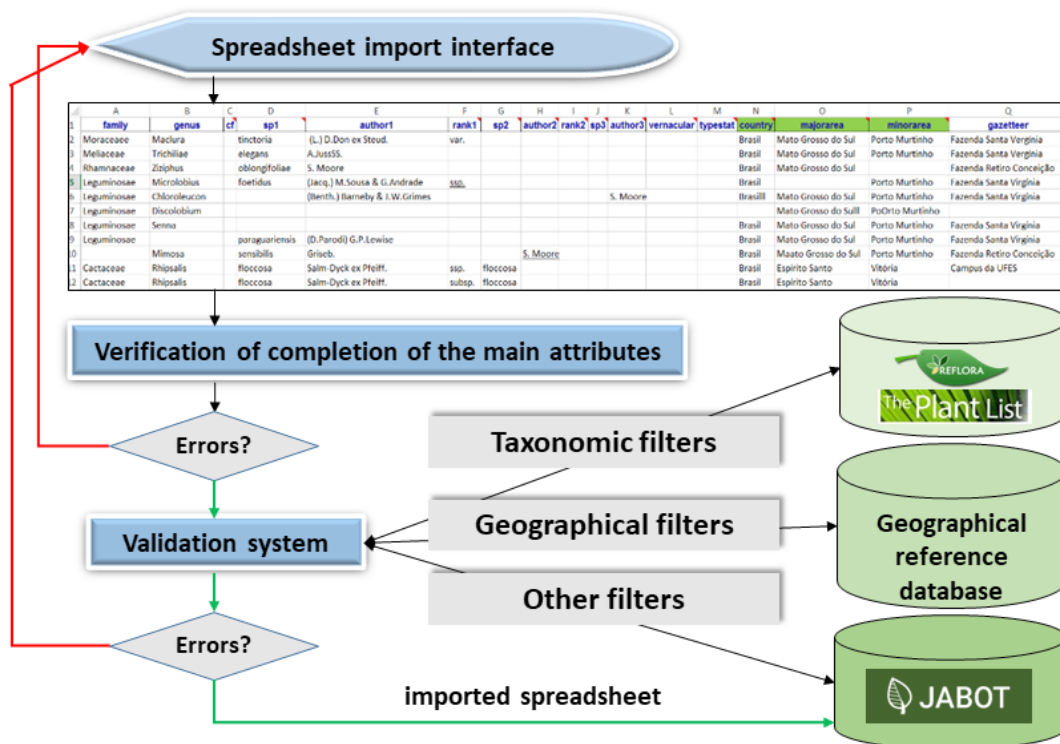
Spreadsheet import interface

| | A | B | C | D | E | F | G | H | I | J | K | L | M | N | O | P | Q |
|---|---|---|---|---|---|---|---|---|---|---|---|---|---|---|---|---|---|
| 1 | family | genus | cf | sp1 | author1 | rank1 | sp2 | author2 | rank2 | sp3 | author3 | vernacular | typestat | country | majorarea | minorarea | gazetteer |
| 2 | Moraceaee | Maclura | | tinctoria | (L.) D.Don ex Steud. | var. | | | | | | | | Brasil | Mato Grosso do Sul | Porto Murtinho | Fazenda Santa Verginia |
| 3 | Meliaceae | Trichiliae | | elegans | A.JussSS. | | | | | | | | | Brasil | Mato Grosso do Sul | Porto Murtinho | Fazenda Santa Verginia |
| 4 | Rhamnaceae | Ziziphus | | oblongifoliae | S. Moore | | | | | | | | | Brasil | Mato Grosso do Sul | | Fazenda Retiro Conceição |
| 5 | Leguminosae | Microlobius | | foetidus | (Jacq.) M.Sousa & G.Andrade | ssp. | | | | | | | | Brasil | | Porto Murtinho | Fazenda Santa Virginia |
| 6 | Leguminosae | Chloroleucon | | | (Benth.) Barneby & J.W.Grimes | | | | | | S. Moore | | | Brasilll | Mato Grosso do Sul | Porto Murtinho | Fazenda Santa Virgínia |
| 7 | Leguminosae | Discolobium | | | | | | | | | | | | | Mato Grosso do Sulll | PoOrto Murtinho | |
| 8 | Leguminosae | Senna | | | | | | | | | | | | Brasil | Mato Grosso do Sul | Porto Murtinho | Fazenda Santa Virgínia |
| 9 | Leguminosae | | | paraguariensis | (D.Parodi) G.P.Lewise | | | | | | | | | Brasil | Mato Grosso do Sul | Porto Murtinho | Fazenda Santa Virgínia |
| 10 | | Mimosa | | sensibilis | Griseb. | | | S. Moore | | | | | | Brasil | Maato Grosso do Sul | Porto Murtinho | Fazenda Retiro Conceição |
| 11 | Cactaceae | Rhipsalis | | floccosa | Salm-Dyck ex Pfeiff. | ssp. | floccosa | | | | | | | Brasil | Espírito Santo | Vitória | Campus da UFES |
| 12 | Cactaceae | Rhipsalis | | floccosa | Salm-Dyck ex Pfeiff. | subsp. | floccosa | | | | | | | Brasil | Espírito Santo | Vitória | |

Verification of completion of the main attributes

Errors?

Validation system

Errors?

Taxonomic filters

Geographical filters

Other filters

REFLORA

The Plant List

Geographical reference database

JABOT

imported spreadsheet